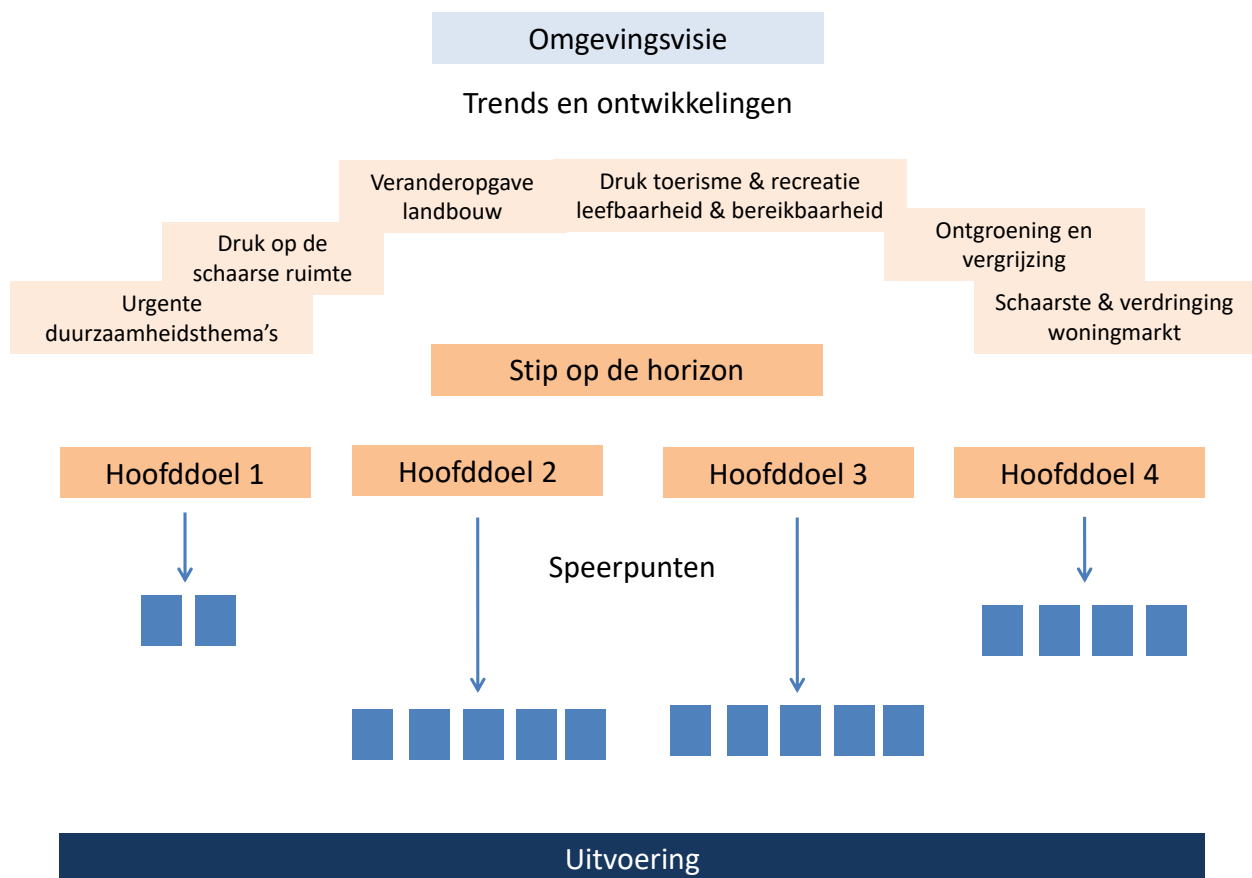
Omgevingsvisie

Trends en ontwikkelingen

Urgente duurzaamheidsthema's

Druk op de schaarse ruimte

Veranderopgave landbouw

Druk toerisme & recreatie leefbaarheid & bereikbaarheid

Ontgroening en vergrijzing

Schaarste & verdringing woningmarkt

Stip op de horizon

Hoofddoel 1

Hoofddoel 2

Hoofddoel 3

Hoofddoel 4

Speerpunten

Uitvoering